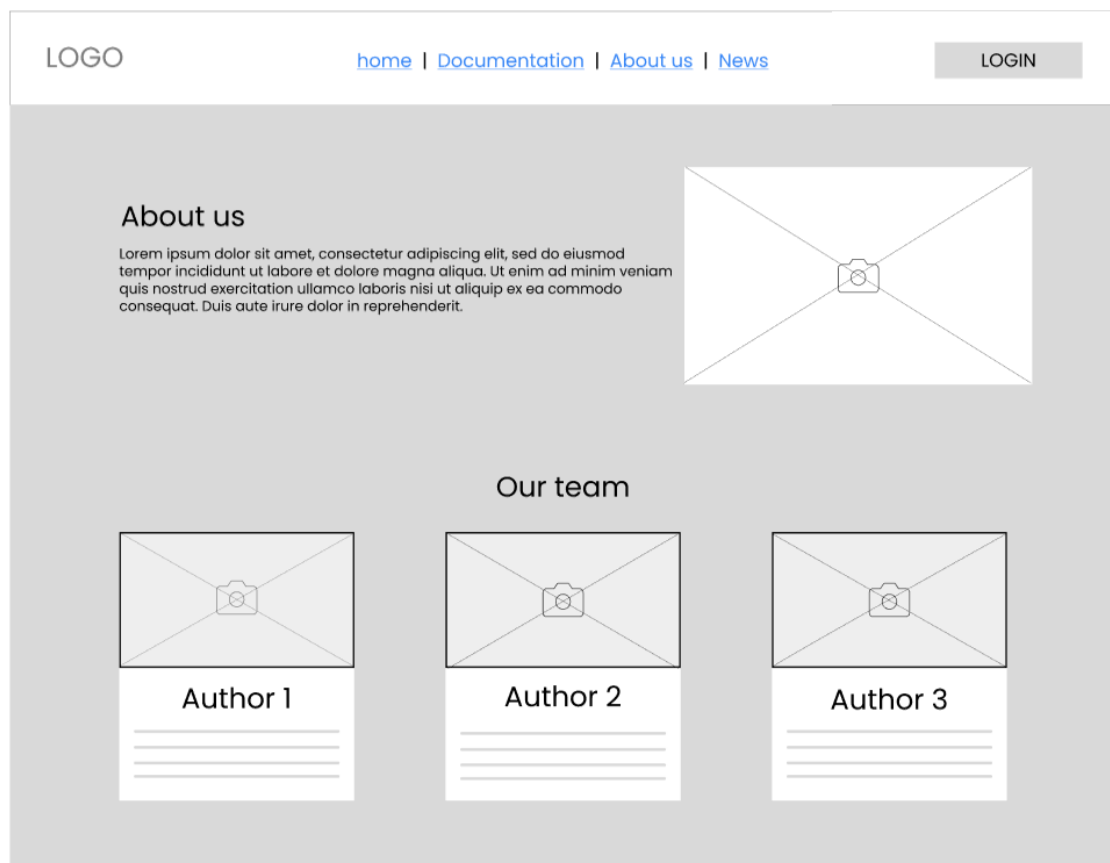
LOGO

home | Documentation | About us | News

LOGIN

About us

Lorem ipsum dolor sit amet, consectetur adipiscing elit, sed do eiusmod tempor incididunt ut labore et dolore magna aliqua. Ut enim ad minim veniam quis nostrud exercitation ullamco laboris nisi ut aliquip ex ea commodo consequat. Duis aute irure dolor in reprehenderit.

Our team

Author 1

Author 2

Author 3